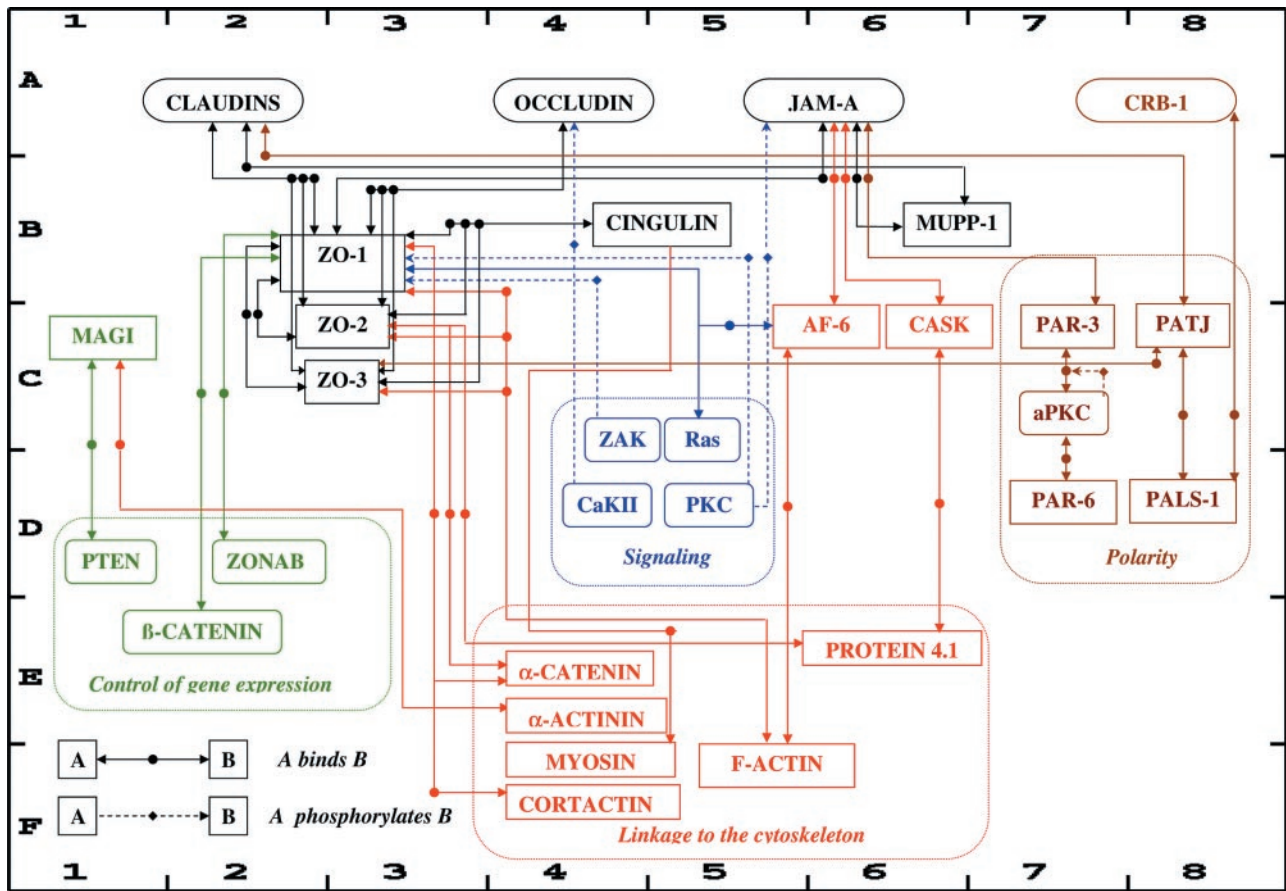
1 2 3 4 5 6 7 8

A
B
C
D
E
F

CLAUDINS
OCCLUDIN
JAM-A
CRB-1

CINGULIN
MUPP-1

ZO-1
ZO-2
ZO-3

MAGI
AF-6
CASK
PAR-3
PATJ

aPKC
PAR-6
PALS-1
Polarity

ZAK
Ras
CaKII
PKC
Signaling

PTEN
ZONAB
ß-CATENIN
Control of gene expression

PROTEIN 4.1
α-CATENIN
α-ACTININ
MYOSIN
F-ACTIN
CORTACTIN
Linkage to the cytoskeleton

A B A binds B
A B A phosphorylates B

1 2 3 4 5 6 7 8